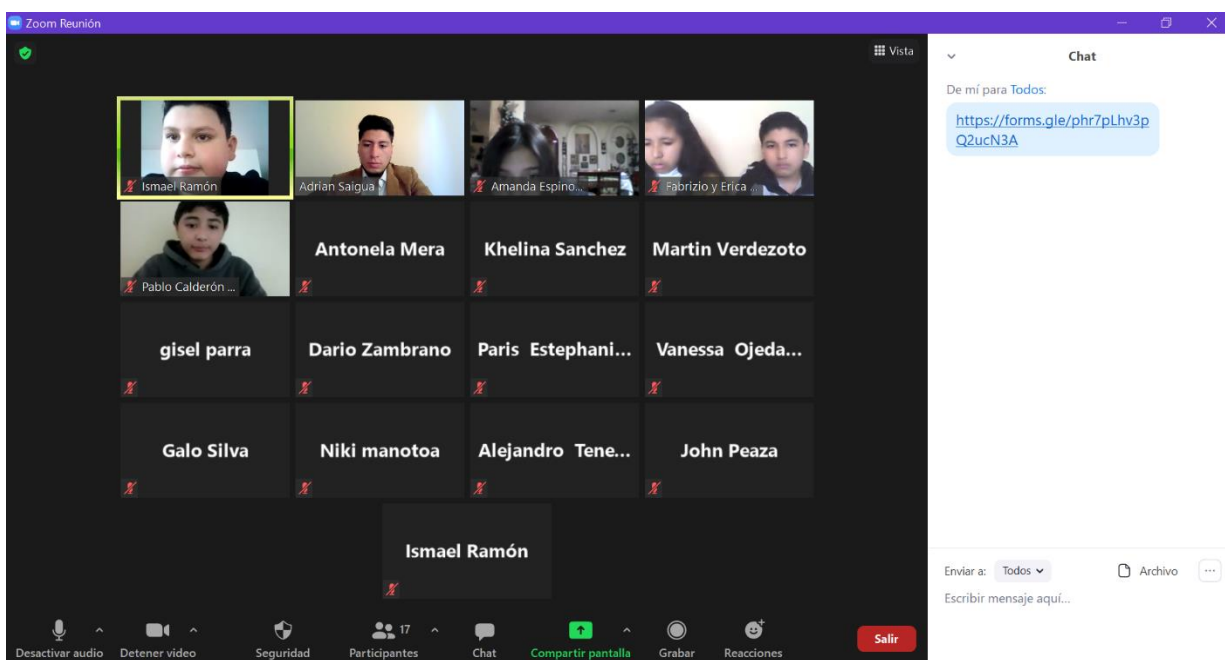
Zoom Reunión

Vista

Ismael Ramón
Adrian Saigua
Amanda Espino...
Fabrizio y Erica
Pablo Calderón ...
Antonela Mera
Khelina Sanchez
Martin Verdezoto
gisel parra
Dario Zambrano
Paris Estephani...
Vanessa Ojeda...
Galo Silva
Niki manotoa
Alejandro Tene...
John Peaza
Ismael Ramón

Chat
De mí para Todos:
https://forms.gle/phr7pLhv3pQ2ucN3A

Enviar a: Todos
Archivo
Escribir mensaje aquí...

Desactivar audio
Detener video
Seguridad
17
Participantes
Chat
Compartir pantalla
Grabar
Reacciones
Salir